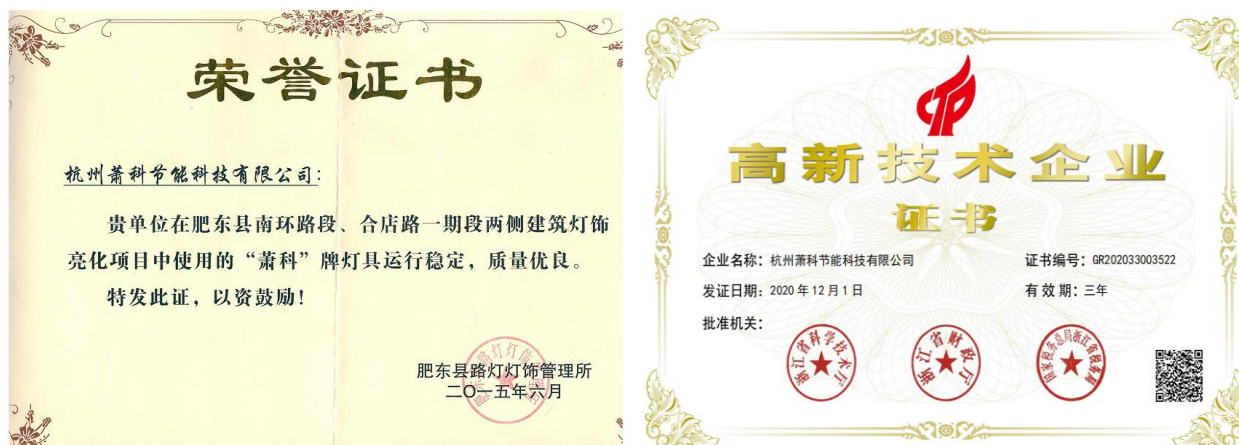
荣誉证书

杭州萧科节能科技有限公司:

贵单位在肥东县南环路段、合店路一期段两侧建筑灯饰亮化项目中使用的“萧科”牌灯具运行稳定，质量优良。

特发此证，以资鼓励!

肥东县路灯灯饰管理所
二〇一五年六月

高新技术企业
证书

企业名称：杭州萧科节能科技有限公司
证书编号：GR202033003522
发证日期：2020 年 12 月 1 日
有 效 期：三年
批准机关：

浙江省科学技术厅
浙江省财政厅
国家税务总局浙江省税务局